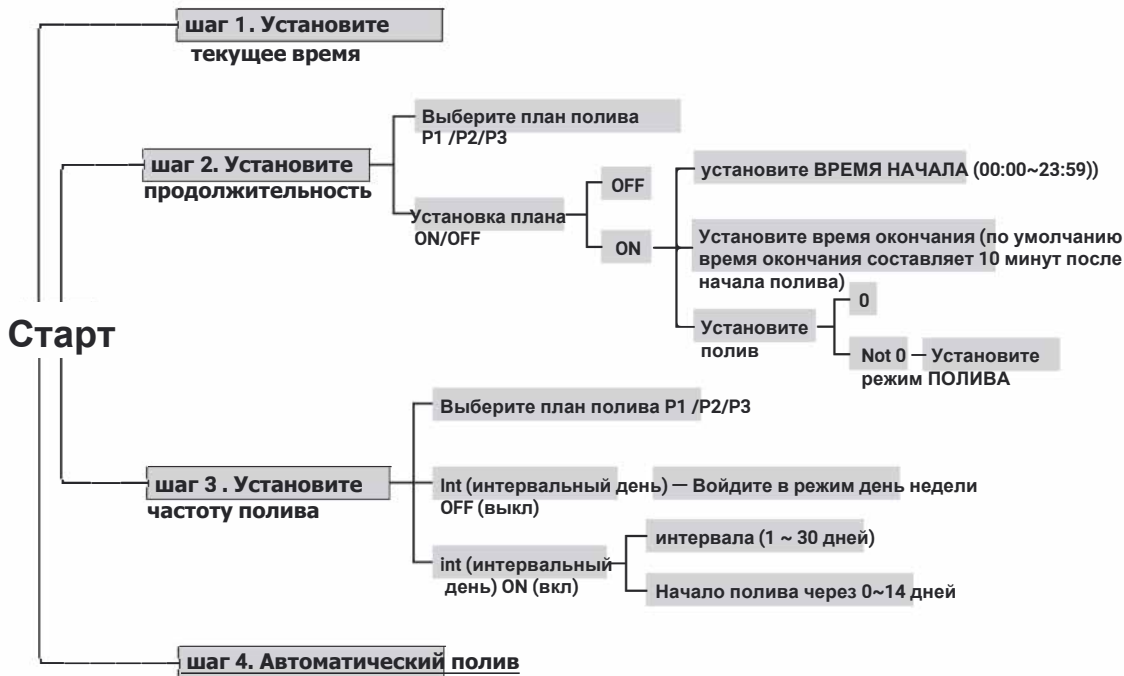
Старт

шаг 1. Установите текущее время

шаг 2. Установите продолжительность

Выберите план полива P1 /P2/P3

Установка плана ON/OFF

OFF

ON

установите ВРЕМЯ НАЧАЛА (00:00~23:59))

Установите время окончания (по умолчанию время окончания составляет 10 минут после начала полива)

Установите полив

0

Not 0 — Установите режим ПОЛИВА

шаг 3 . Установите частоту полива

Выберите план полива P1 /P2/P3

Int (интервальный день) — Войдите в режим день недели OFF (выкл)

int (интервальный день) ON (вкл)

интервала (1 ~ 30 дней)

Начало полива через 0~14 дней

шаг 4. Автоматический полив